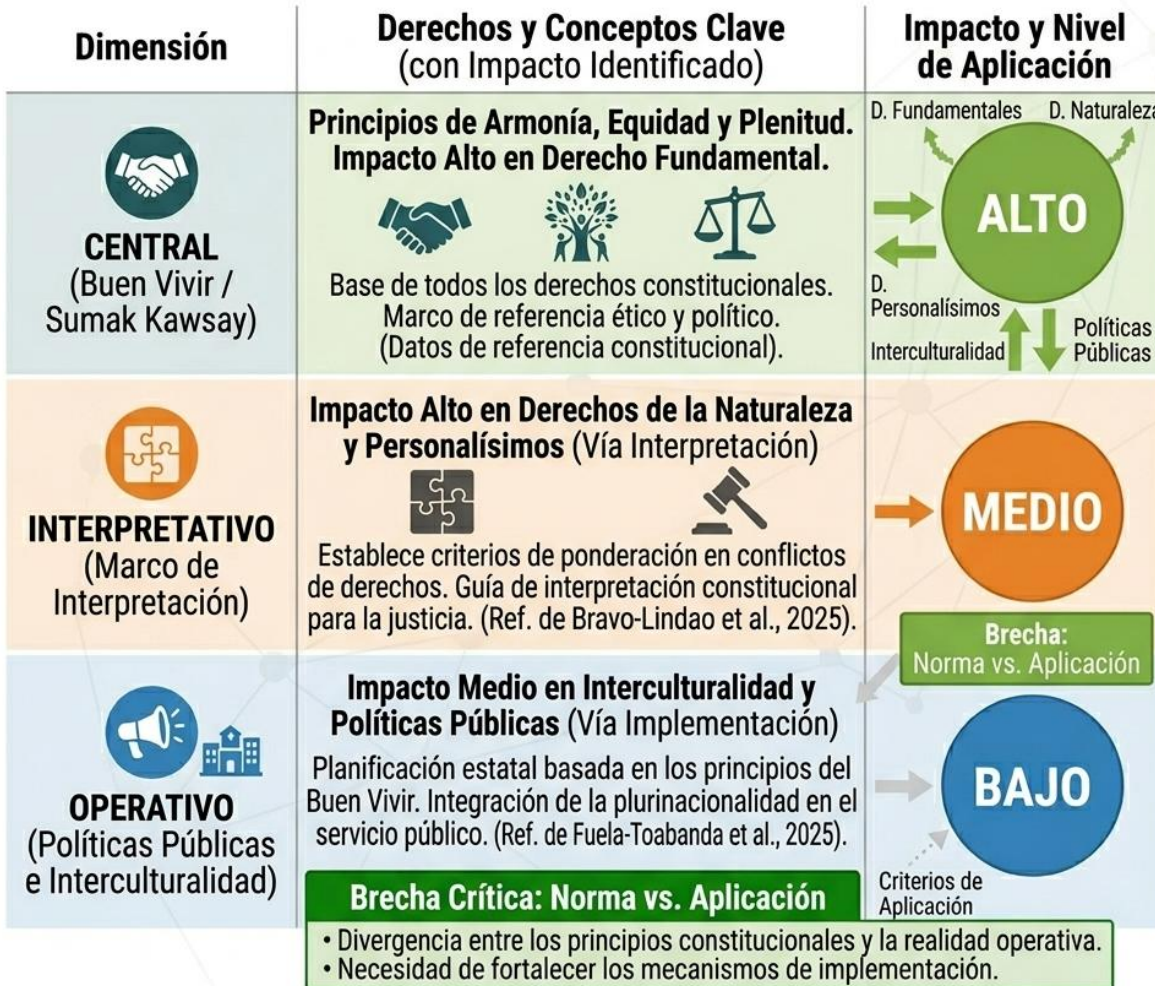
| Dimensión | Derechos y Conceptos Clave (con Impacto Identificado) | Impacto y Nivel de Aplicación |
|---|---|---|
| CENTRAL (Buen Vivir / Sumak Kawsay) | **Principios de Armonía, Equidad y Plenitud. Impacto Alto en Derecho Fundamental.** Base de todos los derechos constitucionales. Marco de referencia ético y político. (Datos de referencia constitucional). | D. Fundamentales, D. Naturaleza, ALTO, D. Personalísimos, Interculturalidad, Políticas Públicas |
| INTERPRETATIVO (Marco de Interpretación) | **Impacto Alto en Derechos de la Naturaleza y Personalísimos** (Vía Interpretación) Establece criterios de ponderación en conflictos de derechos. Guía de interpretación constitucional para la justicia. (Ref. de Bravo-Lindao et al., 2025). | MEDIO, Brecha: Norma vs. Aplicación |
| OPERATIVO (Políticas Públicas e Interculturalidad) | **Impacto Medio en Interculturalidad y Políticas Públicas** (Vía Implementación) Planificación estatal basada en los principios del Buen Vivir. Integración de la plurinacionalidad en el servicio público. (Ref. de Fuela-Toabanda et al., 2025). | BAJO, Criterios de Aplicación |

Brecha Crítica: Norma vs. Aplicación
• Divergencia entre los principios constitucionales y la realidad operativa.
• Necesidad de fortalecer los mecanismos de implementación.